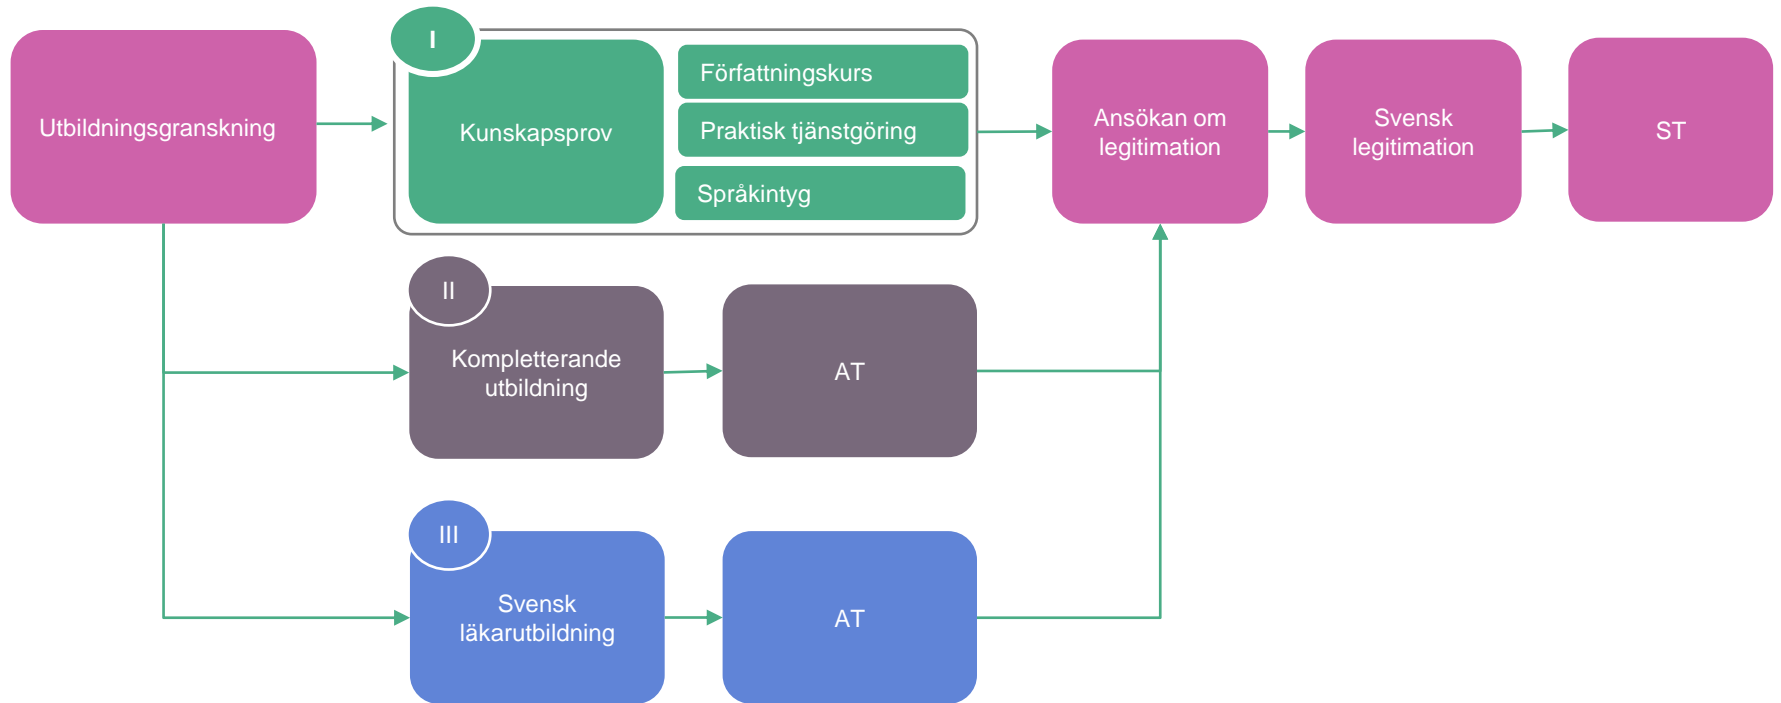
Utbildningsgranskning

I

Kunskapsprov

Författningskurs

Praktisk tjänstgöring

Språkintyg

Ansökan om legitimation

Svensk legitimation

ST

II

Kompletterande utbildning

AT

III

Svensk läkarutbildning

AT